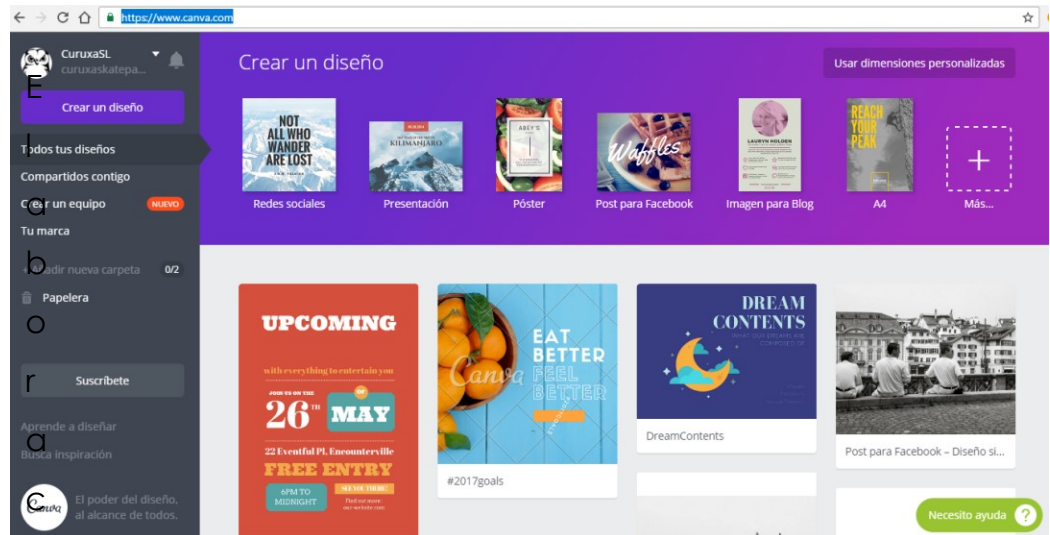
https://www.canva.com

CuruxaSL
curuxaskatepa...

E

Crear un diseño

l
Todos tus diseños
Compartidos contigo
a
Crear un equipo NUEVO
Tu marca
b
Añadir nueva carpeta 0/2
Papelera
o

r
Suscríbete

Aprende a diseñar
a
Busca inspiración

C
Canva
El poder del diseño, al alcance de todos.

Crear un diseño

Usar dimensiones personalizadas

NOT ALL WHO WANDER ARE LOST
Redes sociales

KILIMANJARO
Presentación

ABBY'S
Póster

Waffles
Post para Facebook

LAUREN HOLDEN
Imagen para Blog

REACH YOUR PEAK
A4

+
Más...

UPCOMING
with everything to entertain you
JOIN US ON THE
26TH
OF
MAY
22 Eventful Pl. Encounterville
FREE ENTRY
6PM TO MIDNIGHT
SEE YOU THERE!
Find out more: our website.com

EAT BETTER FEEL BETTER
Canva
#2017goals

DREAM CONTENTS
WHAT OUR DREAMS ARE COMPOSED OF
DreamContents

Post para Facebook – Diseño si...

Necesito ayuda ?